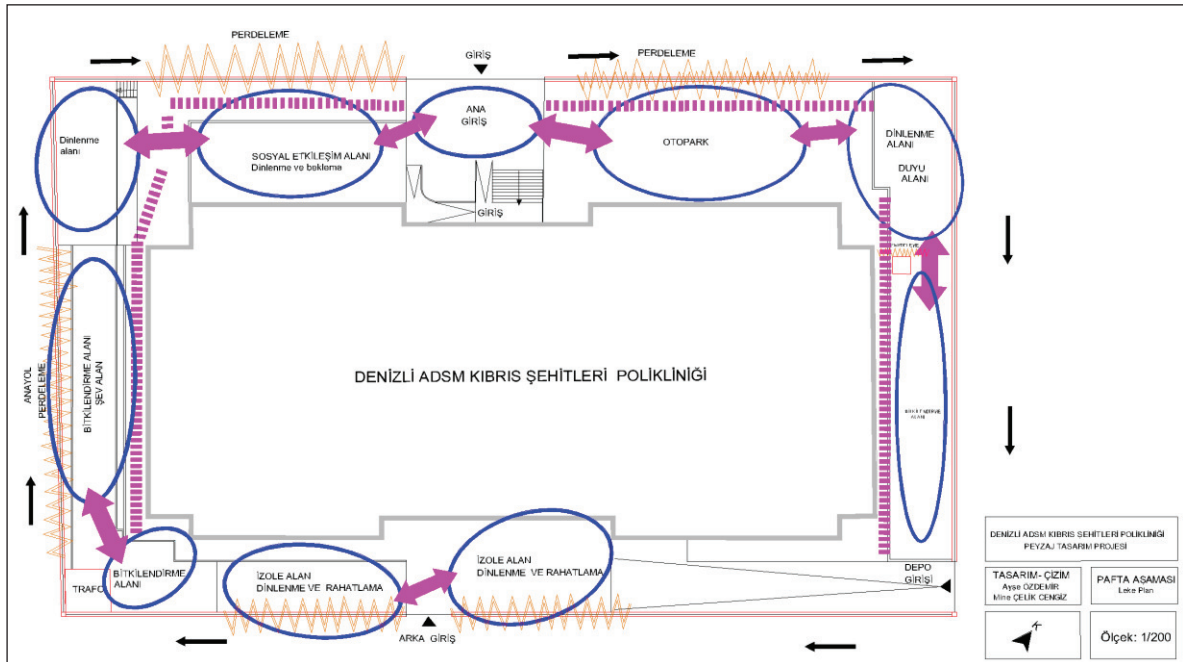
PERDELEME

GİRİŞ

PERDELEME

Dinlenme alanı

SOSYAL ETKİLEŞİM ALANI
Dinlenme ve bekleme

ANA GİRİŞ

OTOPARK

DİNLENME ALANI
DUYU ALANI

GİRİŞ

ANAYOL PERDELEME

BİTKİLENDİRME ALANI
ŞEV ALAN

DENİZLİ ADSM KIBRIS ŞEHİTLERİ POLİKLİNİĞİ

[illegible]

BİTKİLENDİRME ALANI

TRAFO

İZOLE ALAN
DİNLENME VE RAHATLAMA

İZOLE ALAN
DİNLENME VE RAHATLAMA

ARKA GİRİŞ

DEPO GİRİŞİ

DENİZLİ ADSM KIBRIS ŞEHİTLERİ POLİKLİNİĞİ
PEYZAJ TASARIM PROJESİ

TASARIM - ÇİZİM
Ayşe ÖZDEMİR
Mine ÇELİK CENGİZ

PAFTA AŞAMASI
Leke Plan

K

Ölçek: 1/200